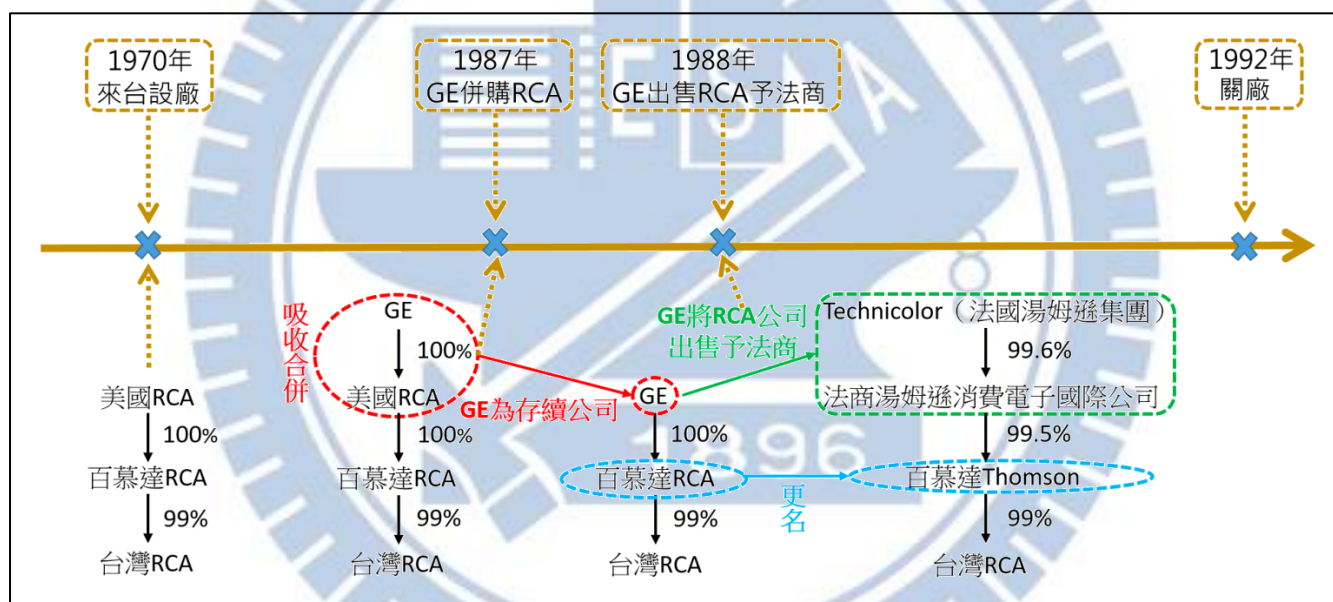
1970年
來台設廠

1987年
GE併購RCA

1988年
GE出售RCA予法商

1992年
關廠

美國RCA
100%
百慕達RCA
99%
台灣RCA

吸收合併

GE
100%
美國RCA
100%
百慕達RCA
99%
台灣RCA

GE為存續公司

GE將RCA公司出售予法商

GE
100%
百慕達RCA
99%
台灣RCA

更名

Technicolor（法國湯姆遜集團）
99.6%
法商湯姆遜消費電子國際公司
99.5%
百慕達Thomson
99%
台灣RCA

1896